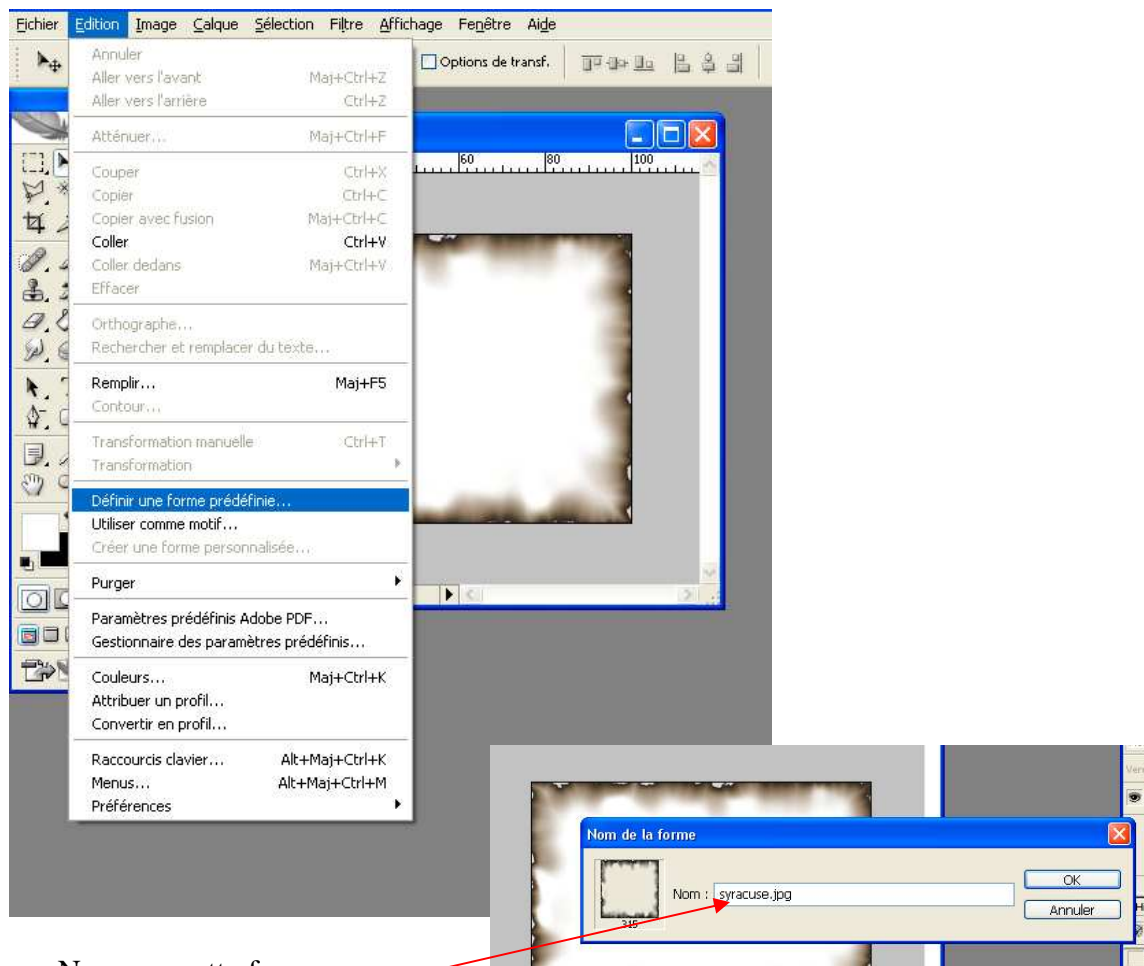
Fichier Edition Image Calque Sélection Filtre Affichage Fenêtre Aide

Options de transf.

Annuler
Aller vers l'avant Maj+Ctrl+Z
Aller vers l'arrière Ctrl+Z
Atténuer... Maj+Ctrl+F
Couper Ctrl+X
Copier Ctrl+C
Copier avec fusion Maj+Ctrl+C
Coller Ctrl+V
Coller dedans Maj+Ctrl+V
Effacer
Orthographe...
Rechercher et remplacer du texte...
Remplir... Maj+F5
Contour...
Transformation manuelle Ctrl+T
Transformation
Définir une forme prédéfinie...
Utiliser comme motif...
Créer une forme personnalisée...
Purger
Paramètres prédéfinis Adobe PDF...
Gestionnaire des paramètres prédéfinis...
Couleurs... Maj+Ctrl+K
Attribuer un profil...
Convertir en profil...
Raccourcis clavier... Alt+Maj+Ctrl+K
Menus... Alt+Maj+Ctrl+M
Préférences

60 80 100

Nom de la forme
Nom : syracuse.jpg
OK
Annuler
315

Nommer cette f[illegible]